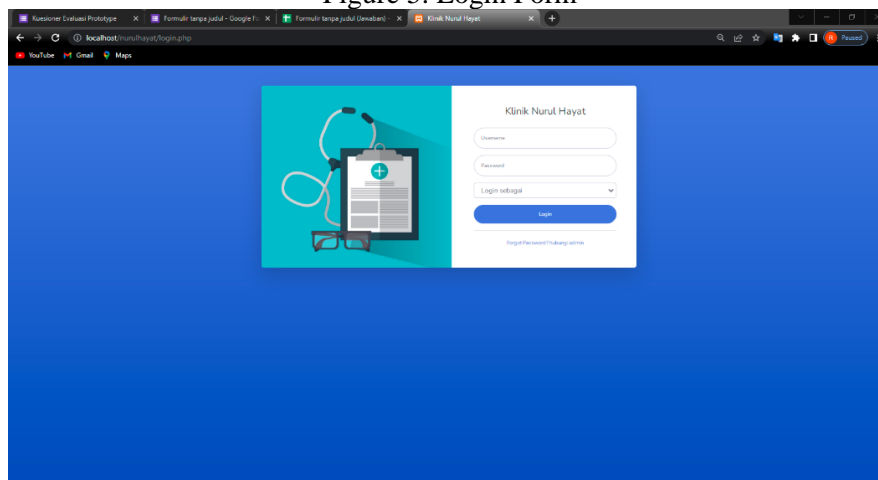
Figure 5. Login Form

Kuesioner Evaluasi Prototype ×
Formulir tanpa judul - Google Fo ×
Formulir tanpa judul (Jawaban) - ×
Klinik Nurul Hayat ×
+

localhost/nurulhayat/login.php

Paused

YouTube Gmail Maps

Klinik Nurul Hayat

Username

Password

Login sebagai

Login

Forgot Password? hubungi admin